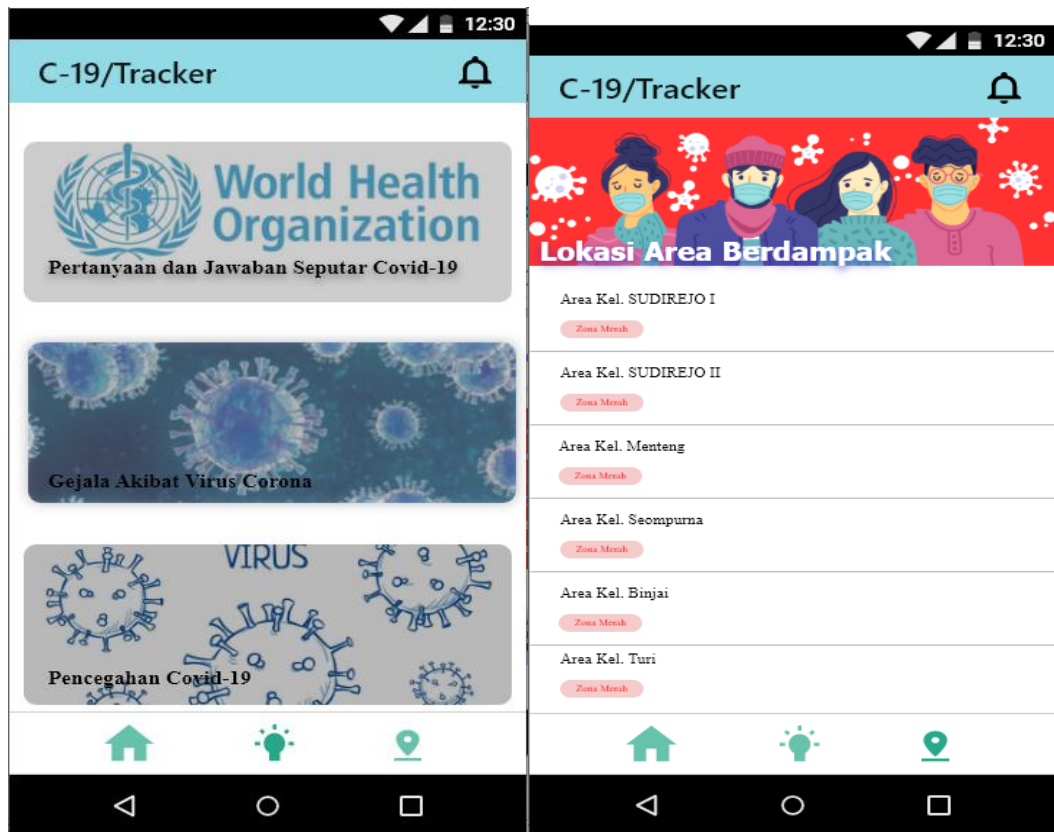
12:30

C-19/Tracker

World Health Organization

Pertanyaan dan Jawaban Seputar Covid-19

Gejala Akibat Virus Corona

VIRUS

Pencegahan Covid-19

12:30

C-19/Tracker

Lokasi Area Berdampak

Area Kel. SUDIREJO I

Zona Merah

Area Kel. SUDIREJO II

Zona Merah

Area Kel. Menteng

Zona Merah

Area Kel. Seompurna

Zona Merah

Area Kel. Binjai

Zona Merah

Area Kel. Turi

Zona Merah